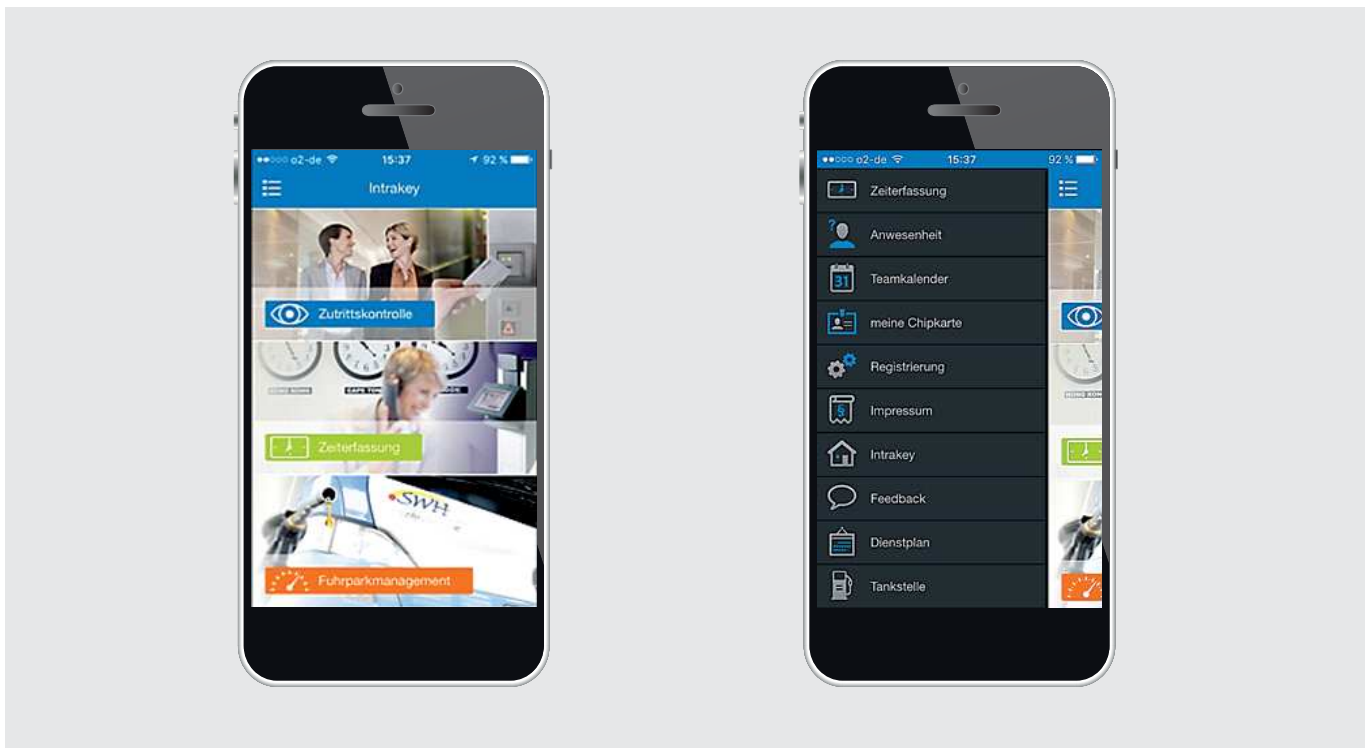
●●○○○ o2-de 15:37 92 %

Intrakey

Zutrittskontrolle

HONG KONG CAPE TOWN

Zeiterfassung

SWH

Fuhrparkmanagement

●●○○○ o2-de 15:37 92 %

Zeiterfassung

Anwesenheit

31 Teamkalender

meine Chipkarte

Registrierung

§ Impressum

Intrakey

Feedback

Dienstplan

Tankstelle

HONG KONG